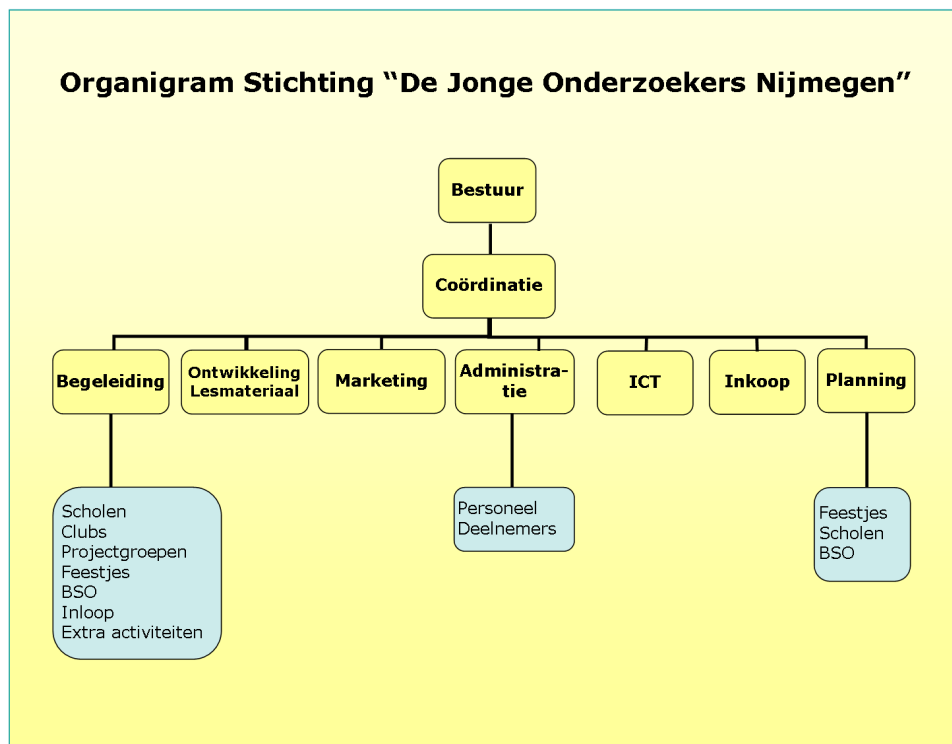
Organigram Stichting “De Jonge Onderzoekers Nijmegen”

Bestuur

Coördinatie

Begeleiding

Ontwikkeling Lesmateriaal

Marketing

Administratie

ICT

Inkoop

Planning

Scholen
Clubs
Projectgroepen
Feestjes
BSO
Inloop
Extra activiteiten

Personeel
Deelnemers

Feestjes
Scholen
BSO